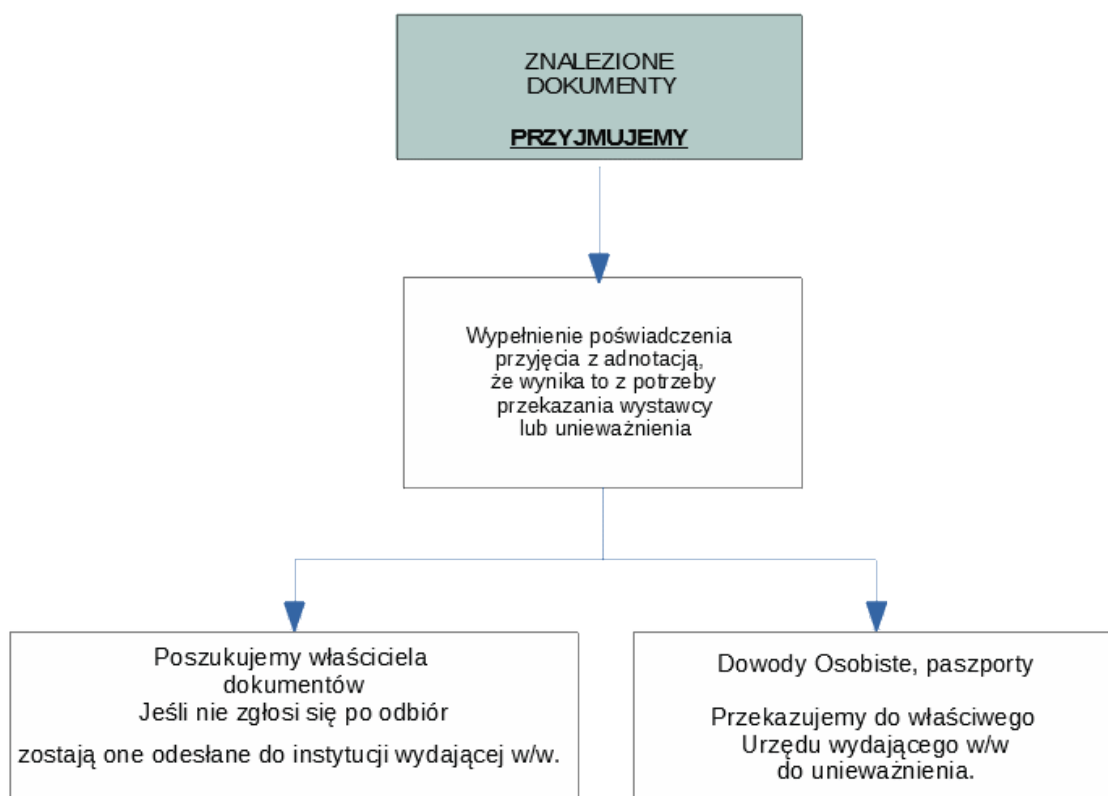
ZNALEZIONE DOKUMENTY

PRZYJMUJEMY

Wypełnienie poświadczenia przyjęcia z adnotacją, że wynika to z potrzeby przekazania wystawcy lub unieważnienia

Poszukujemy właściciela dokumentów
Jeśli nie zgłosi się po odbiór

zostają one odesłane do instytucji wydającej w/w.

Dowody Osobiste, paszporty

Przekazujemy do właściwego Urzędu wydającego w/w do unieważnienia.